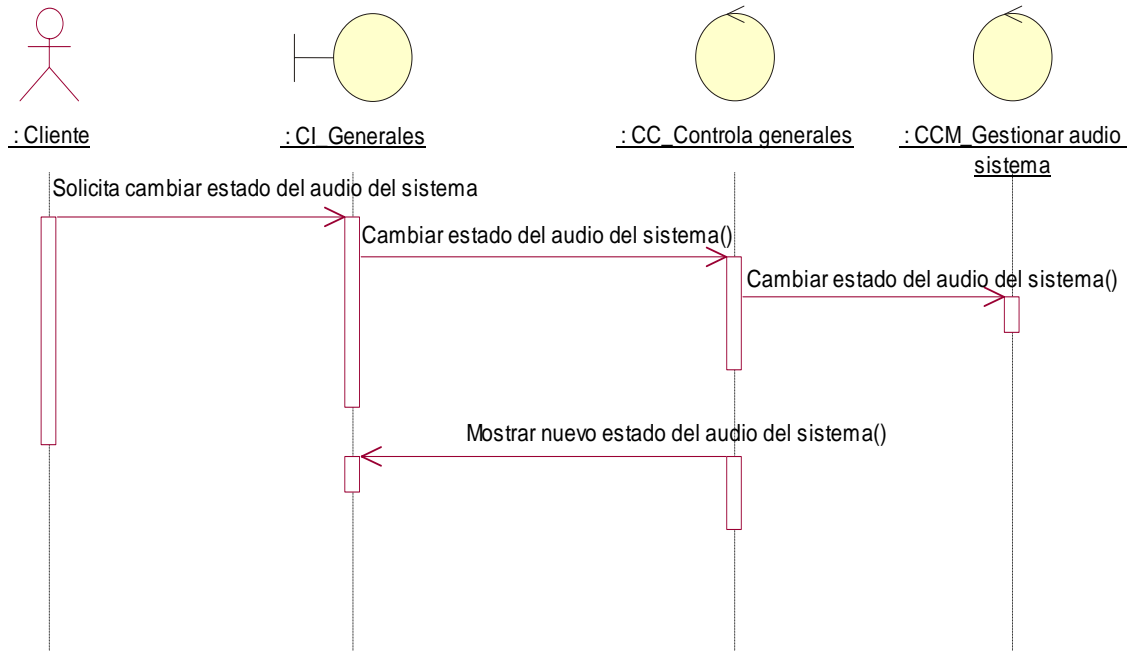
: Cliente

: CI_Generales

: CC_Controla generales

: CCM_Gestionar audio sistema

Solicita cambiar estado del audio del sistema

Cambiar estado del audio del sistema()

Cambiar estado del audio del sistema()

Mostrar nuevo estado del audio del sistema()